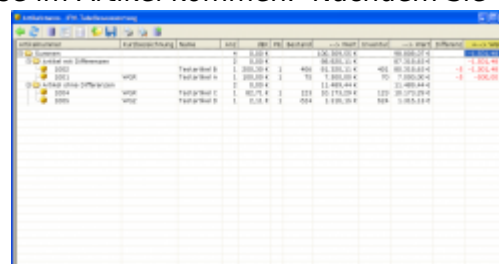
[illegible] im Artikel kommt. Wechseln Sie

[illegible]

| Artikelnummer | Kurzbezeichnung | Name | Anz | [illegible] | PE | Bestand | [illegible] | Inventur | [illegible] | Differenz | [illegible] |
|---|---|---|---|---|---|---|---|---|---|---|---|
| Summen | | | 4 | 0,00 € | | | 136.309,05 € | | 98.086,37 € | | |
| Artikel mit Differenzen | | | 2 | 0,00 € | | | 98.831,11 € | | 87.310,63 € | | -1.501,46 |
| 1002 | WGR | Testartikel B | 1 | 200,00 € | 1 | 406 | 81.331,11 € | 401 | 80.310,63 € | -5 | -1.001,46 |
| 1001 | WGR | Testartikel A | 1 | 100,00 € | 1 | 70 | 7.000,00 € | 70 | 7.000,00 € | -5 | -500,00 |
| Artikel ohne Differenzen | | | 2 | 0,00 € | | | 11.489,44 € | | 11.489,44 € | | |
| 1004 | WGR | Testartikel C | 1 | 90,71 € | 1 | 123 | 10.170,29 € | 123 | 10.170,29 € | | |
| 1005 | WGR | Testartikel D | 1 | 0,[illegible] € | 1 | 524 | 1.035,15 € | 524 | 1.035,15 € | | |